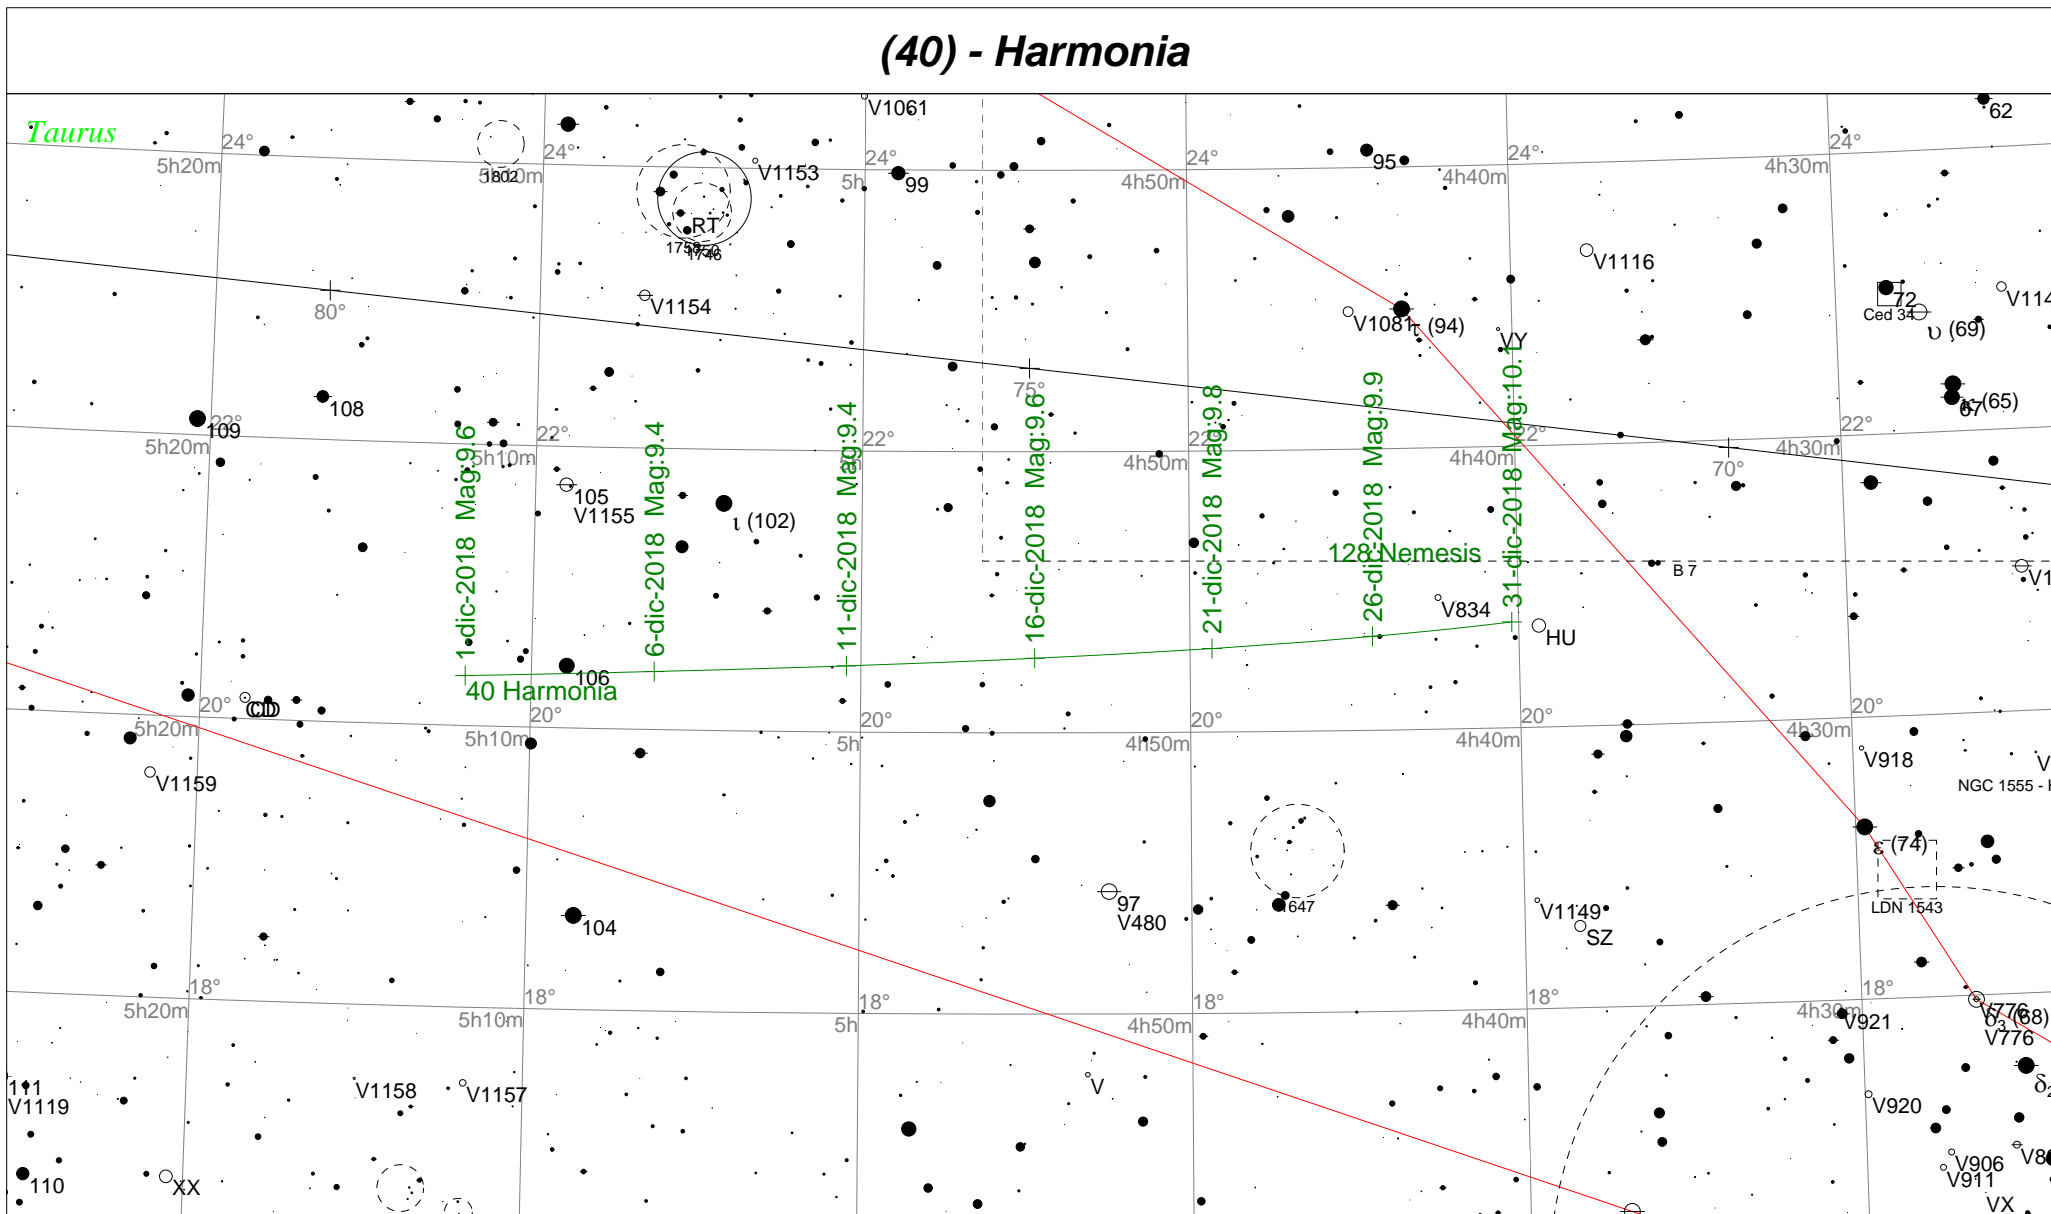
(40) - Harmonia

Taurus

24° 5h20m 1802 5h10m 24° V1061 V1153 24° 5h 99 24° 4h50m 95 4h40m 24° 4h30m 24° 62

RT 1750 1746

V1116

80° V1154

72 Ced 34 V114 υ (69)

V1081 τ (94) VY

75°

108 109 22° 5h20m 22° 5h10m 22° 22° 4h50m 4h40m 22° 70° 4h30m 22° 67 (65)

105 V1155 ι (102)

1-dic-2018 Mag:9.6
6-dic-2018 Mag:9.4
11-dic-2018 Mag:9.4
16-dic-2018 Mag:9.6
21-dic-2018 Mag:9.8
26-dic-2018 Mag:9.9
31-dic-2018 Mag:10.1

128 Nemesis

B 7 V1

V834 HU

106

40 Harmonia

20° CD 5h20m 20° 5h10m 20° 5h 20° 4h50m 4h40m 20° 4h30m 20°

V1159 V918 V NGC 1555 - I

ε (74)

97 V480 1647 V1149 SZ LDN 1543

104

18° 5h20m 18° 5h10m 18° 5h 18° 4h50m 18° 4h40m 4h30m 18° V921 V776 θ (68) V776

111 V1119 V1158 V1157 V V920 δ

110 XX V906 V911 V8 VX